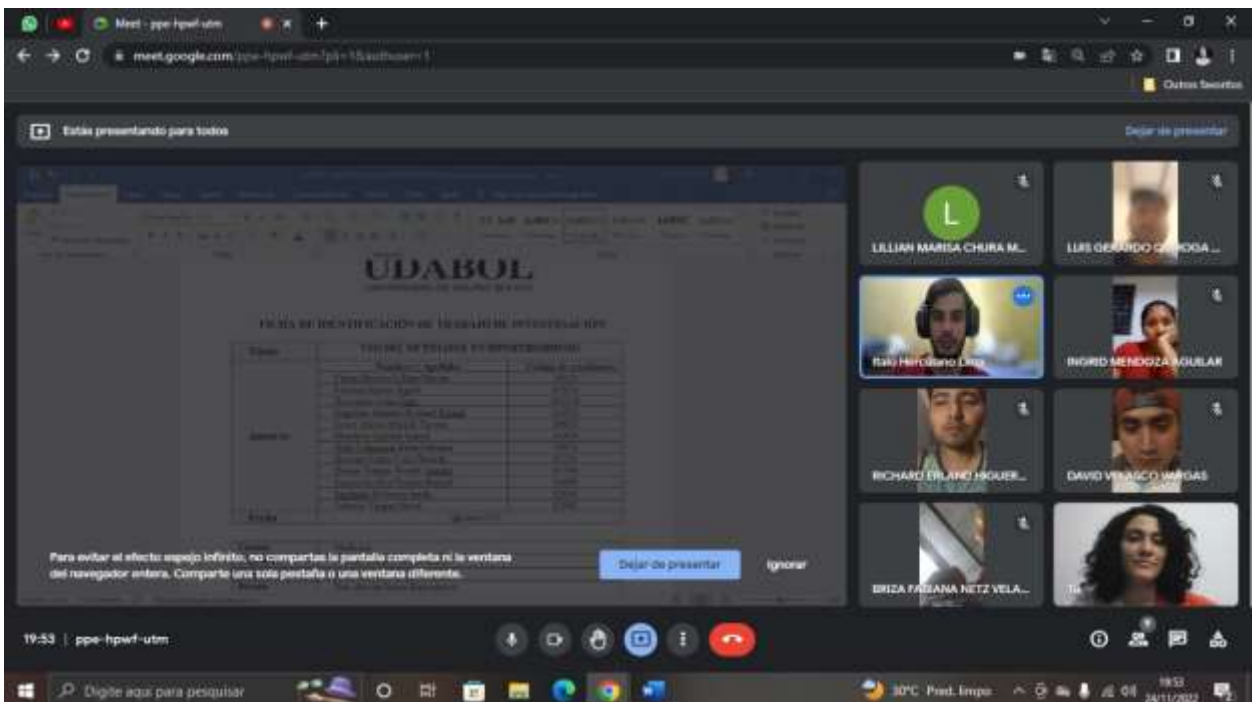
Meet - ppe-hpwf-utm

meet.google.com/ppe-hpwf-utm?pli=1&authuser=1

Outros favoritos

Estás presentando para todos

Dejar de presentar

UDABOL

FICHA DE IDENTIFICACIÓN DE TRABAJO DE INVESTIGACIÓN

Para evitar el efecto espejo infinito, no compartas la pantalla completa ni la ventana del navegador entera. Comparte una sola pestaña o una ventana diferente.

Dejar de presentar

Ignorar

L

LILLIAN MARISA CHURA M...

LUIS GERARDO QUIROGA ...

Italo Herculano Lima

INGRID MENDOZA AGUILAR

RICHARD ERLAND HIGUER...

DAVID VELASCO VARGAS

BRIZA FABIANA NETZ VELA...

19:53 | ppe-hpwf-utm

Digite aqui para pesquisar

30°C Pred. limpo

19:53
24/11/2022